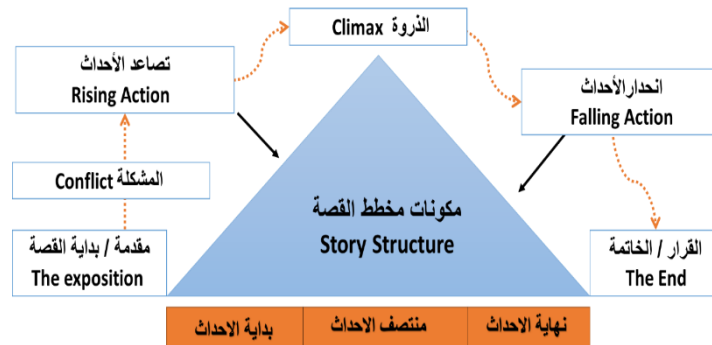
الذروة Climax

تصاعد الأحداث
Rising Action

انحدارالأحداث
Falling Action

المشكلة Conflict

مكونات مخطط القصة
Story Structure

مقدمة / بداية القصة
The exposition

القرار / الخاتمة
The End

| بداية الاحداث | منتصف الاحداث | نهاية الاحداث |
|---|---|---|